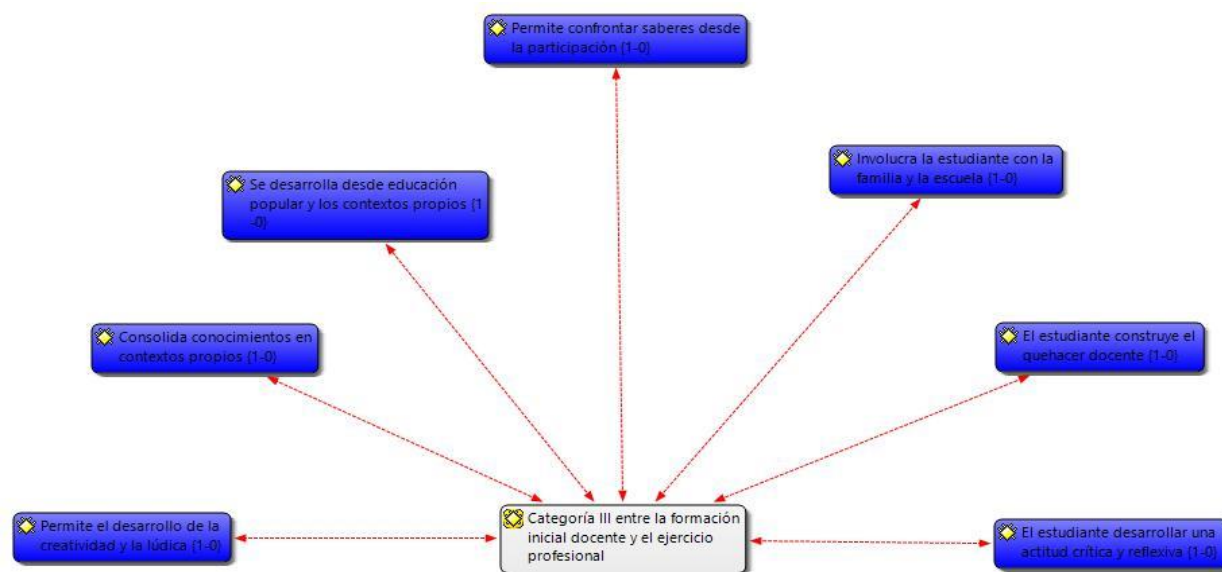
Permite confrontar saberes desde la participación {1-0}

Se desarrolla desde educación popular y los contextos propios {1-0}

Involucra la estudiante con la familia y la escuela {1-0}

Consolida conocimientos en contextos propios {1-0}

El estudiante construye el quehacer docente {1-0}

Permite el desarrollo de la creatividad y la lúdica {1-0}

Categoría III entre la formación inicial docente y el ejercicio profesional

El estudiante desarrollar una actitud crítica y reflexiva {1-0}